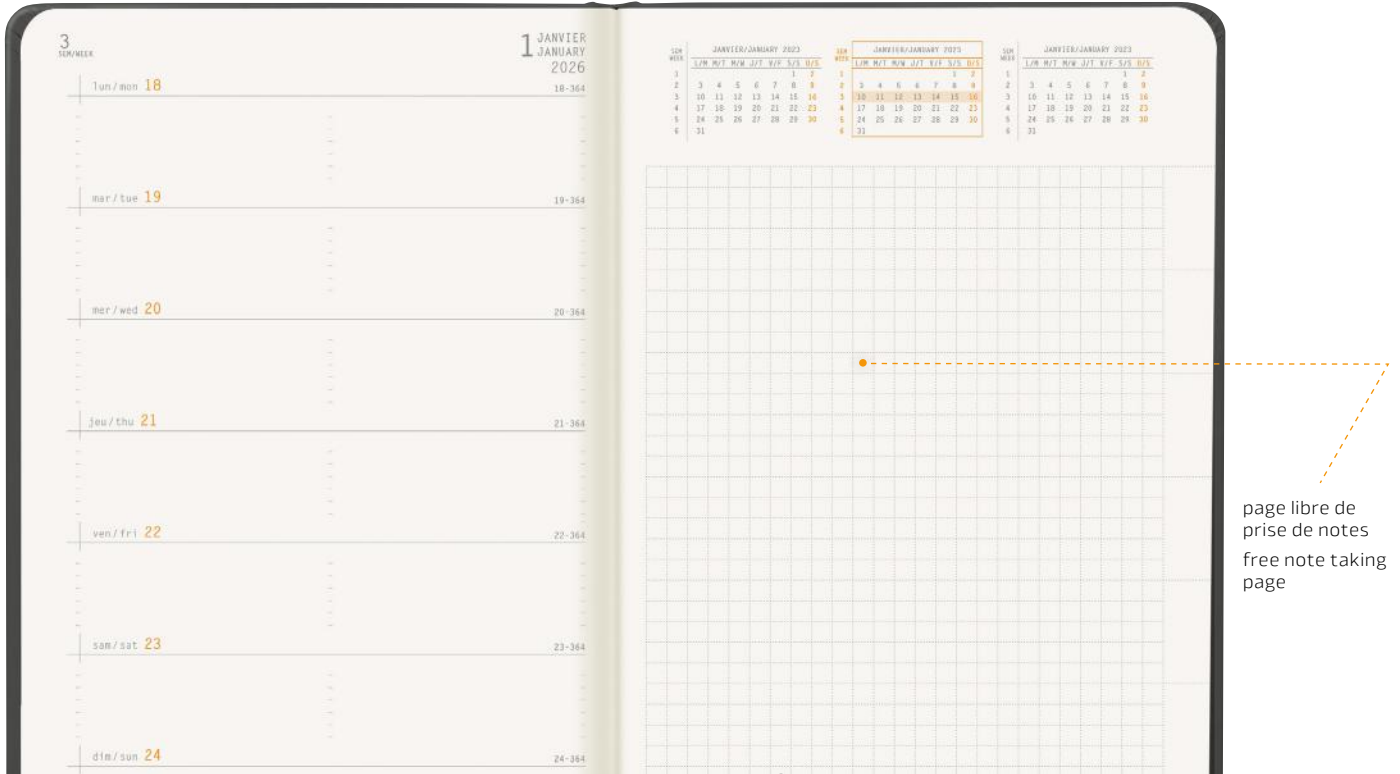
3
SEM/WEEK

1 JANVIER
JANUARY
2026

lun/mon 18
18-364

mar/tue 19
19-364

mer/wed 20
20-364

jeu/thu 21
21-364

ven/fri 22
22-364

sam/sat 23
23-364

dim/sun 24
24-364

JANVIER/JANUARY 2023

| SEM WEEK | L/M | M/T | M/W | J/T | V/F | S/S | D/S |
|---|---|---|---|---|---|---|---|
| 1 | | | | | | 1 | 2 |
| 2 | 3 | 4 | 5 | 6 | 7 | 8 | 9 |
| 3 | 10 | 11 | 12 | 13 | 14 | 15 | 16 |
| 4 | 17 | 18 | 19 | 20 | 21 | 22 | 23 |
| 5 | 24 | 25 | 26 | 27 | 28 | 29 | 30 |
| 6 | 31 | | | | | | |

JANVIER/JANUARY 2023

| SEM WEEK | L/M | M/T | M/W | J/T | V/F | S/S | D/S |
|---|---|---|---|---|---|---|---|
| 1 | | | | | | 1 | 2 |
| 2 | 3 | 4 | 5 | 6 | 7 | 8 | 9 |
| 3 | 10 | 11 | 12 | 13 | 14 | 15 | 16 |
| 4 | 17 | 18 | 19 | 20 | 21 | 22 | 23 |
| 5 | 24 | 25 | 26 | 27 | 28 | 29 | 30 |
| 6 | 31 | | | | | | |

JANVIER/JANUARY 2023

| SEM WEEK | L/M | M/T | M/W | J/T | V/F | S/S | D/S |
|---|---|---|---|---|---|---|---|
| 1 | | | | | | 1 | 2 |
| 2 | 3 | 4 | 5 | 6 | 7 | 8 | 9 |
| 3 | 10 | 11 | 12 | 13 | 14 | 15 | 16 |
| 4 | 17 | 18 | 19 | 20 | 21 | 22 | 23 |
| 5 | 24 | 25 | 26 | 27 | 28 | 29 | 30 |
| 6 | 31 | | | | | | |

page libre de prise de notes
free note taking page